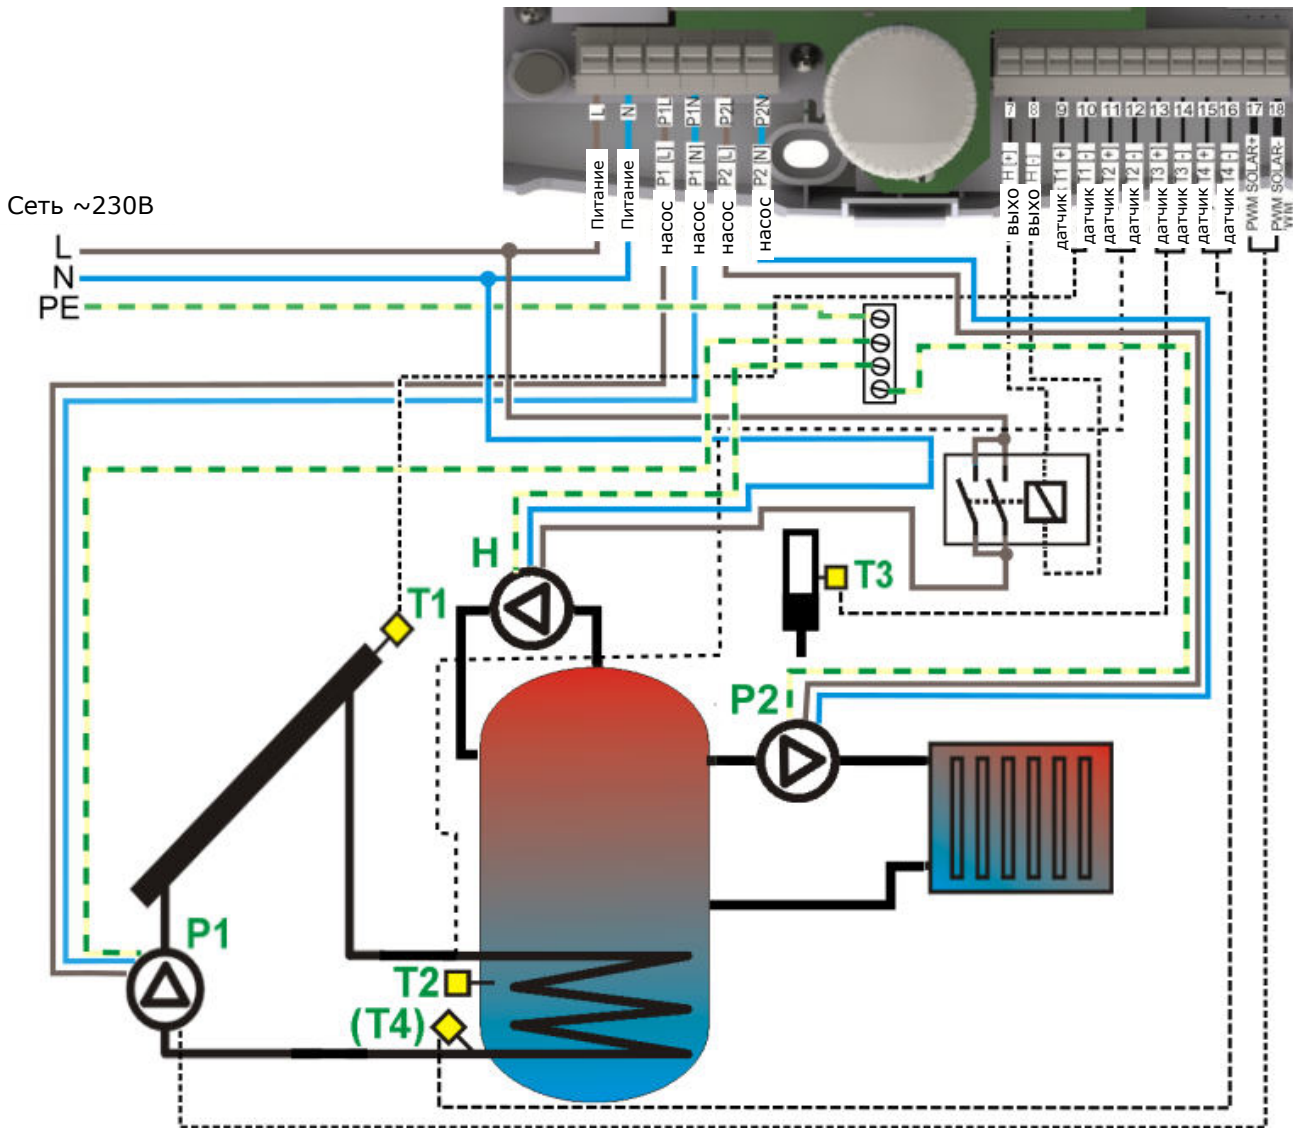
Сеть ~230В
L
N
PE

L
N
P1L
P1N
P2L
P2N
Питание
Питание
P1 [L]
насос
P1 [N]
насос
P2 [L]
насос
P2 [N]
насос

7
8
9
10
11
12
13
14
15
16
17
18
H [+]
выхо
H [-]
выхо
T1 [+]
датчик
T1 [-]
датчик
T2 [+]
датчик
T2 [-]
датчик
T3 [+]
датчик
T3 [-]
датчик
T4 [+]
датчик
T4 [-]
датчик
PWM SOLAR+
PWM SOLAR-
WM

H
T1
T3
P2
P1
T2
(T4)